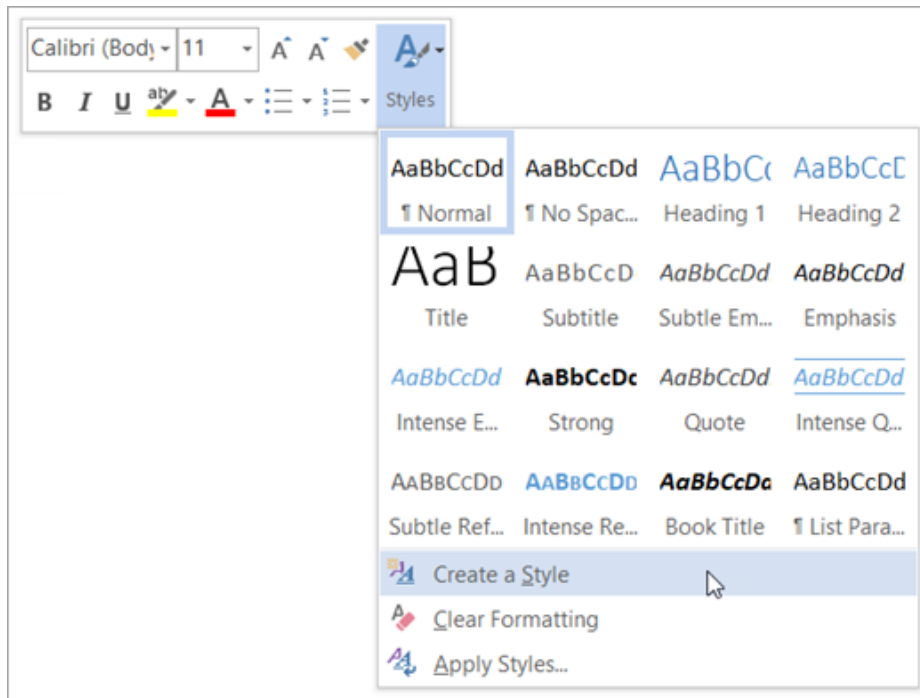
Calibri (Body | 11 | A A

B I U ab A

Styles

| AaBbCcDd | AaBbCcDd | AaBbC( | AaBbCcD |
|---|---|---|---|
| ¶ Normal | ¶ No Spac... | Heading 1 | Heading 2 |
| AaB | AaBbCcD | AaBbCcDd | AaBbCcDd |
| Title | Subtitle | Subtle Em... | Emphasis |
| AaBbCcDd | AaBbCcDc | AaBbCcDd | AaBbCcDd |
| Intense E... | Strong | Quote | Intense Q... |
| AaBbCcDd | AaBbCcDd | AaBbCcDa | AaBbCcDd |
| Subtle Ref... | Intense Re... | Book Title | ¶ List Para... |

Create a Style
Clear Formatting
Apply Styles...